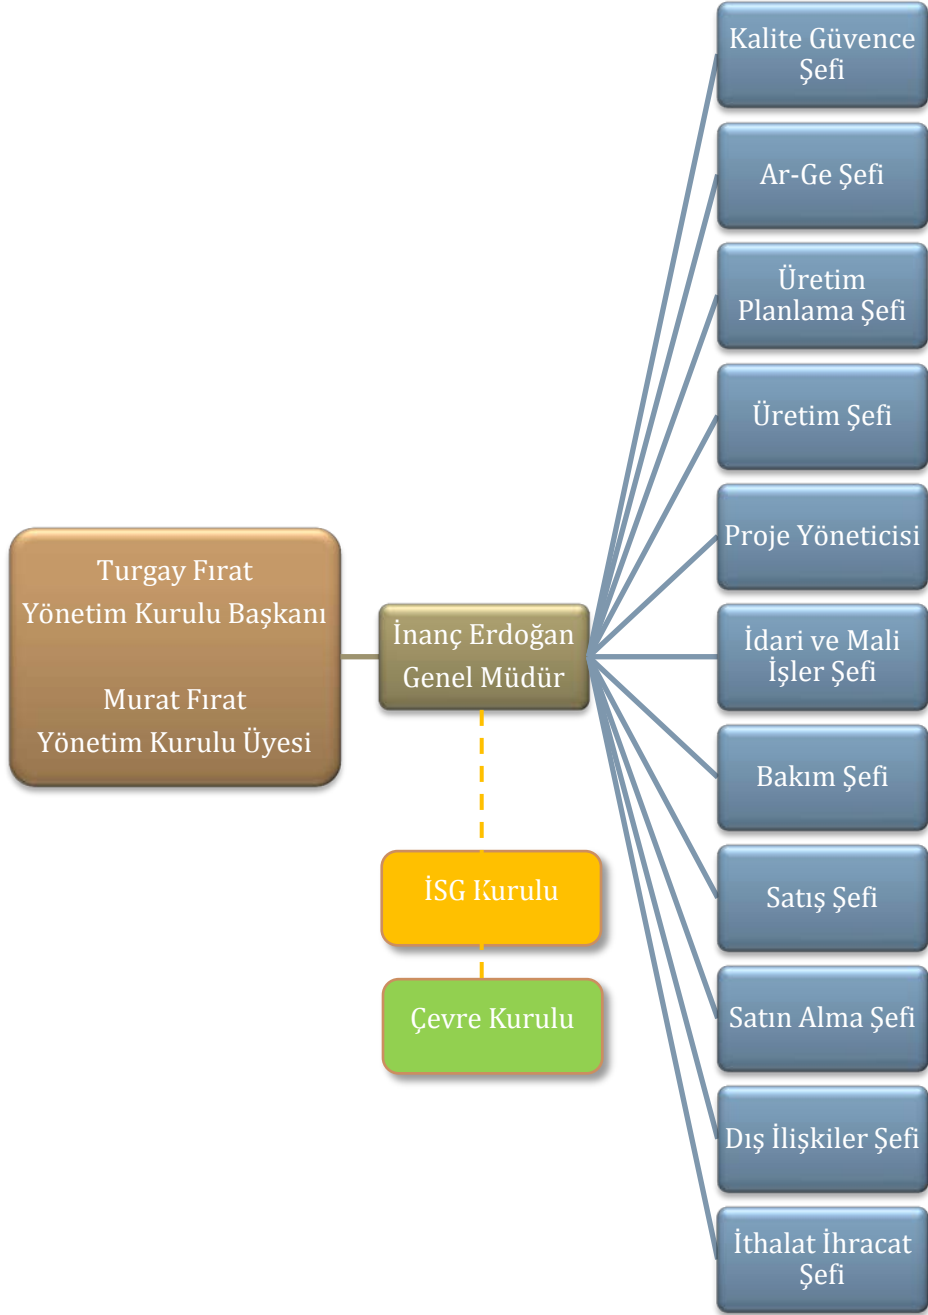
Turgay Fırat
Yönetim Kurulu Başkanı

Murat Fırat
Yönetim Kurulu Üyesi

İnanç Erdoğan
Genel Müdür

İSG Kurulu

Çevre Kurulu

Kalite Güvence Şefi

Ar-Ge Şefi

Üretim Planlama Şefi

Üretim Şefi

Proje Yöneticisi

İdari ve Mali İşler Şefi

Bakım Şefi

Satış Şefi

Satın Alma Şefi

Dış İlişkiler Şefi

İthalat İhracat Şefi